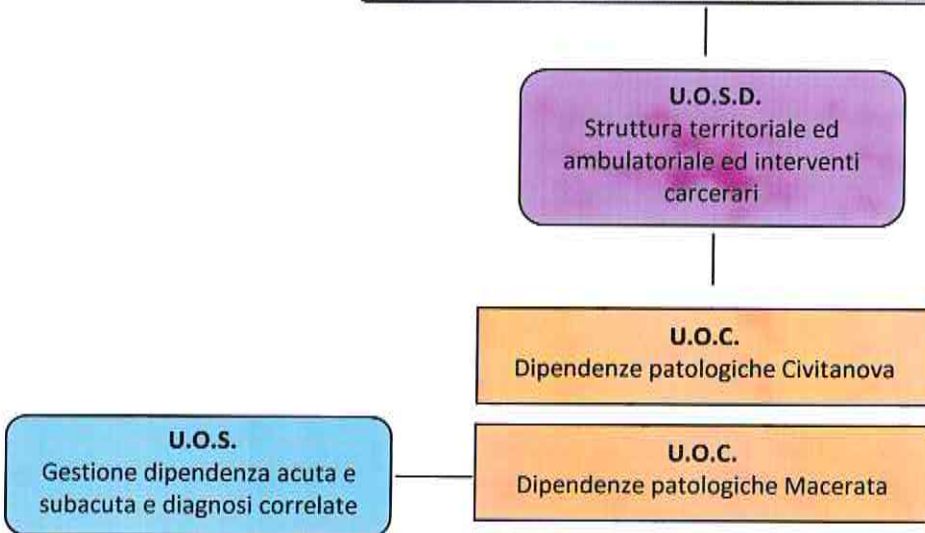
U.O.S.D.
Struttura territoriale ed ambulatoriale ed interventi carcerari

U.O.C.
Dipendenze patologiche Civitanova

U.O.S.
Gestione dipendenza acuta e subacuta e diagnosi correlate

U.O.C.
Dipendenze patologiche Macerata